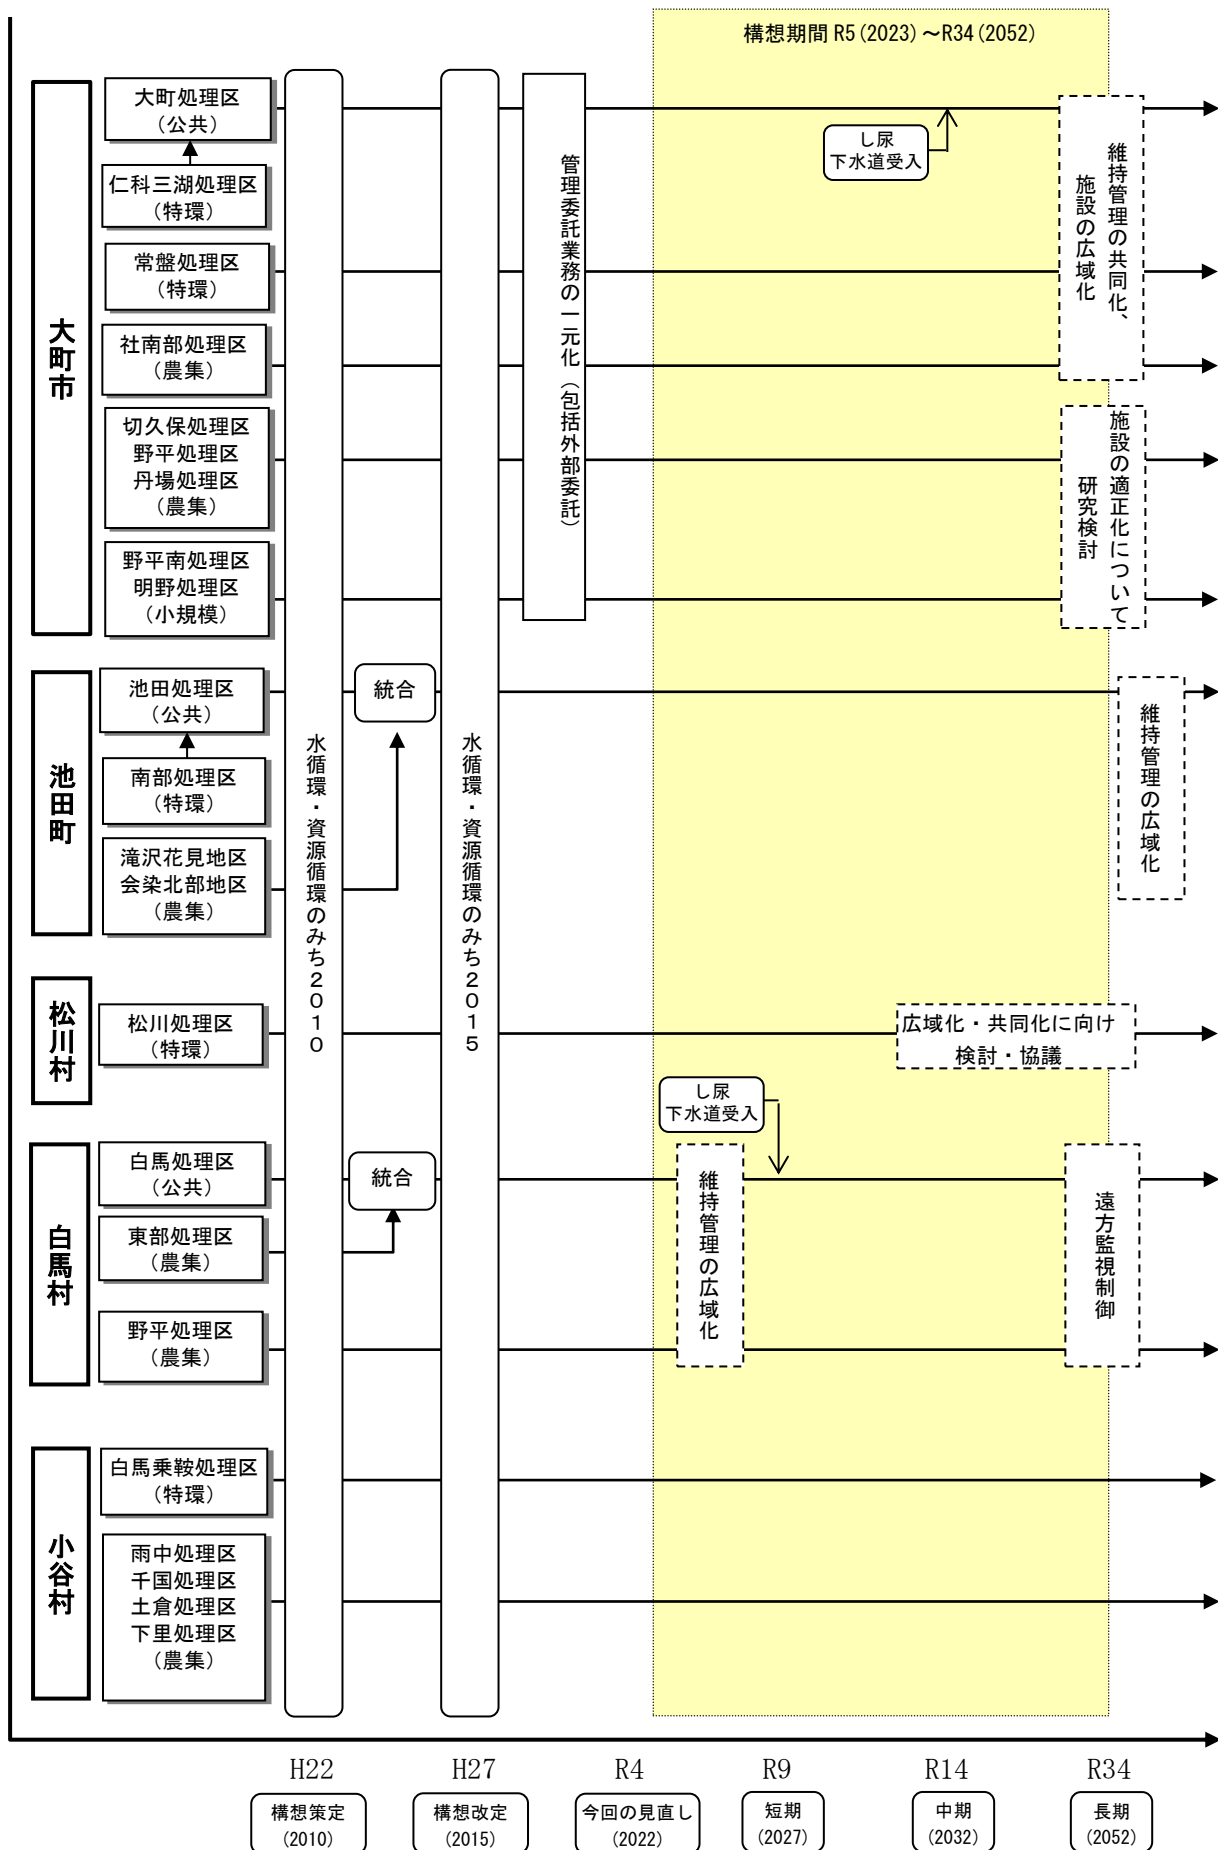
構想期間 R5 (2023) ～R34 (2052)

大町市

大町処理区
(公共)

仁科三湖処理区
(特環)

常盤処理区
(特環)

社南部処理区
(農集)

切久保処理区
野平処理区
丹場処理区
(農集)

野平南処理区
明野処理区
(小規模)

池田町

池田処理区
(公共)

南部処理区
(特環)

滝沢花見地区
会染北部地区
(農集)

松川村

松川処理区
(特環)

白馬村

白馬処理区
(公共)

東部処理区
(農集)

野平処理区
(農集)

小谷村

白馬乗鞍処理区
(特環)

雨中処理区
千国処理区
土倉処理区
下里処理区
(農集)

水循環・資源循環のみち２０１０

統合

統合

水循環・資源循環のみち２０１５

管理委託業務の一元化（包括外部委託）

し尿
下水道受入

維持管理の共同化、施設の広域化

施設の適正化について研究検討

維持管理の広域化

広域化・共同化に向け
検討・協議

し尿
下水道受入

維持管理の広域化

遠方監視制御

H22
構想策定
(2010)

H27
構想改定
(2015)

R4
今回の見直し
(2022)

R9
短期
(2027)

R14
中期
(2032)

R34
長期
(2052)